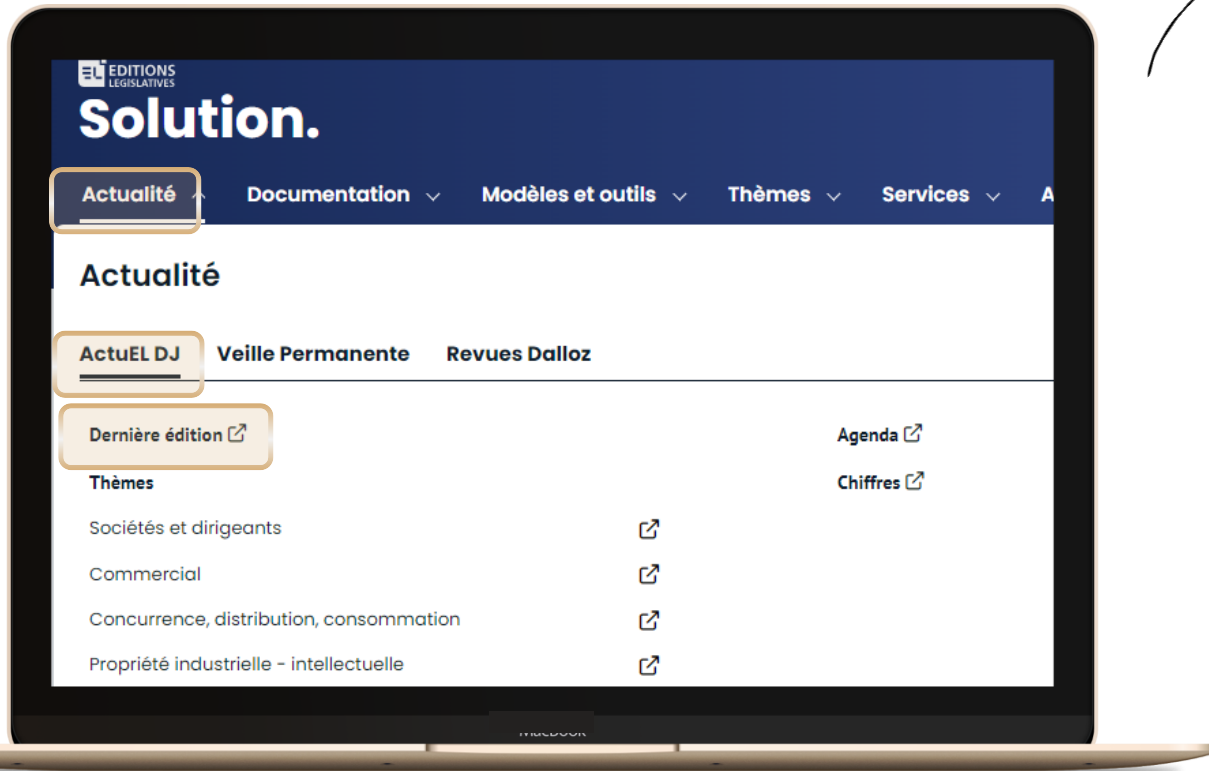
EL EDITIONS LEGISLATIVES
Solution.

Actualité Documentation Modèles et outils Thèmes Services A

Actualité

ActuEL DJ Veille Permanente Revues Dalloz

Dernière édition

Agenda

Thèmes

Chiffres

Sociétés et dirigeants

Commercial

Concurrence, distribution, consommation

Propriété industrielle - intellectuelle

MacBook